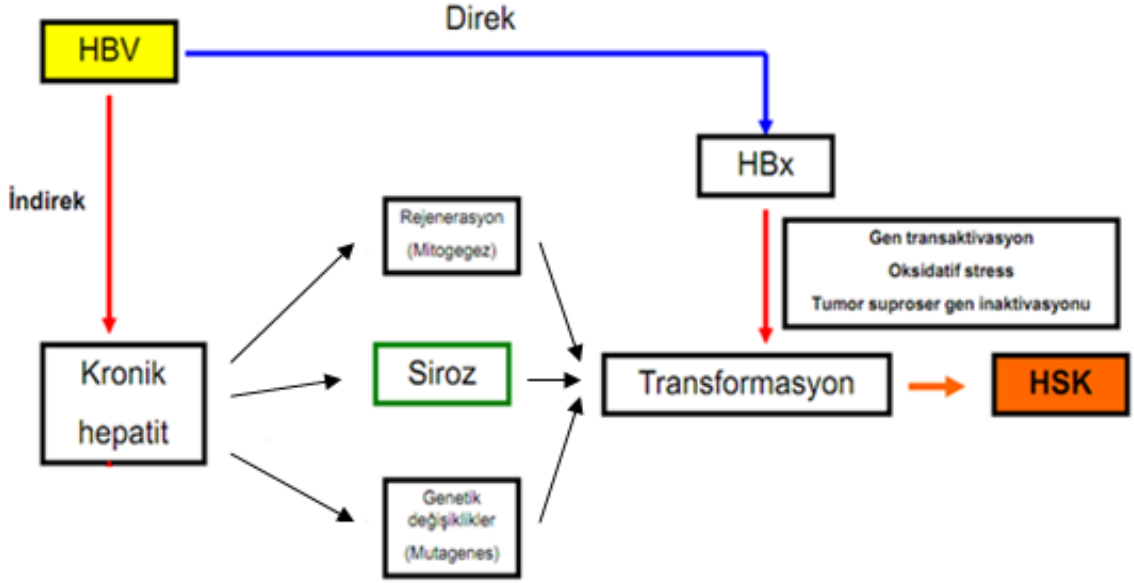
HBV

Direk

İndirek

HBx

Gen transaktivasyon
Oksidatif stress
Tumor suproser gen inaktivasyonu

Rejenerasyon
(Mitogegez)

Kronik hepatit

Siroz

Transformasyon

HSK

Genetik değişiklikler
(Mutagenes)